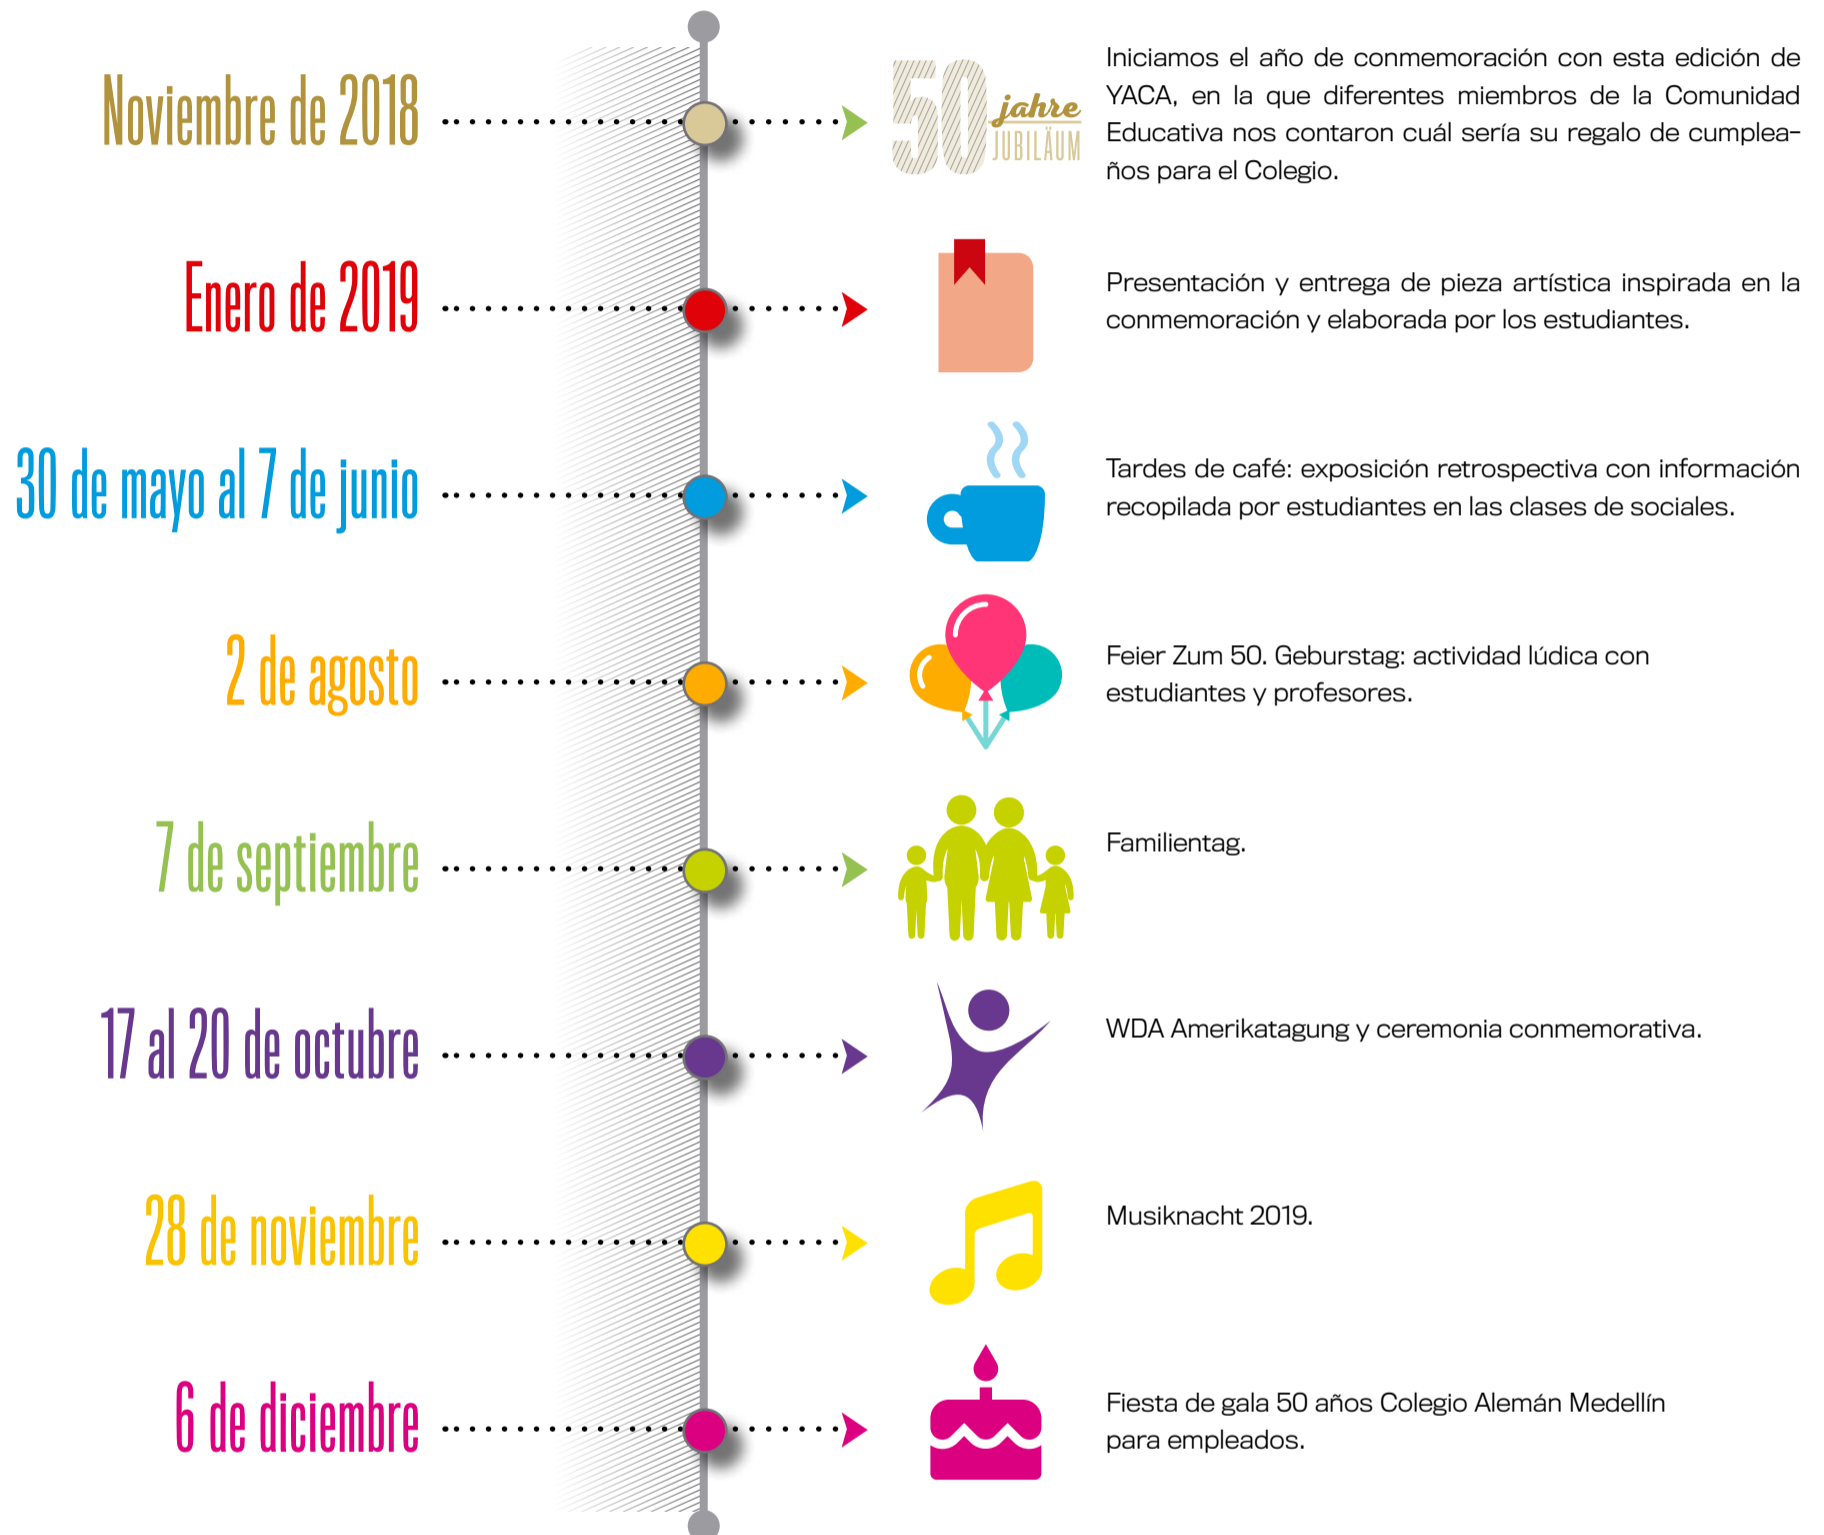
Noviembre de 2018

50 jahre JUBILÄUM

Iniciamos el año de conmemoración con esta edición de YACA, en la que diferentes miembros de la Comunidad Educativa nos contaron cuál sería su regalo de cumpleaños para el Colegio.

Enero de 2019

Presentación y entrega de pieza artística inspirada en la conmemoración y elaborada por los estudiantes.

30 de mayo al 7 de junio

Tardes de café: exposición retrospectiva con información recopilada por estudiantes en las clases de sociales.

2 de agosto

Feier Zum 50. Geburstag: actividad lúdica con estudiantes y profesores.

7 de septiembre

Familientag.

17 al 20 de octubre

WDA Amerikatagung y ceremonia conmemorativa.

28 de noviembre

Musiknacht 2019.

6 de diciembre

Fiesta de gala 50 años Colegio Alemán Medellín para empleados.